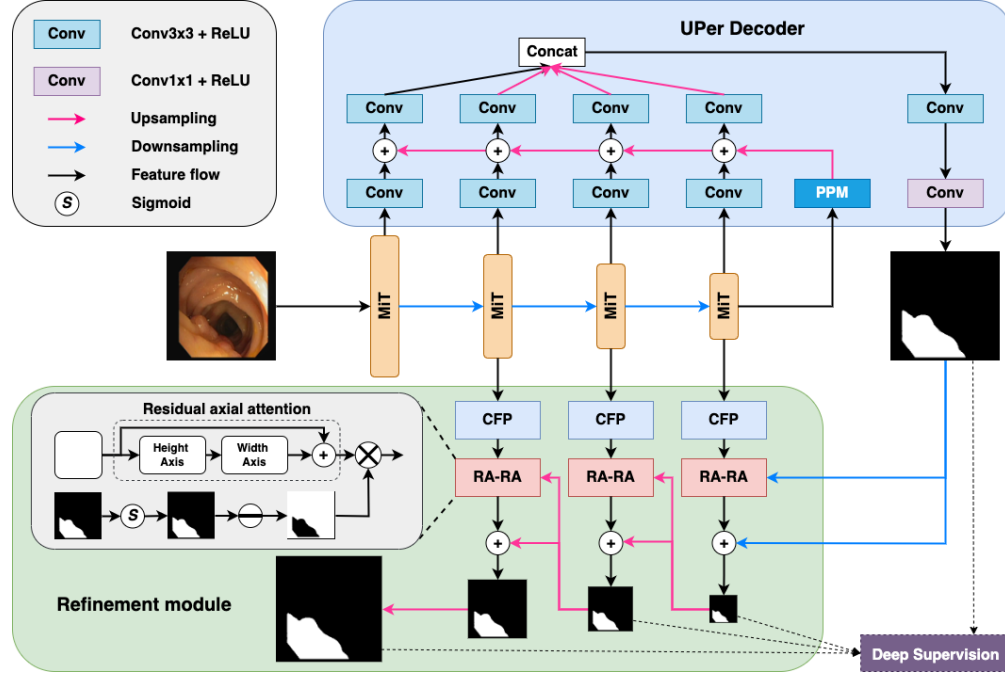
Conv Conv3x3 + ReLU

Conv Conv1x1 + ReLU

Upsampling

Downsampling

Feature flow

S Sigmoid

UPer Decoder

Concat

Conv

Conv

Conv

Conv

Conv

+

+

+

+

Conv

Conv

Conv

Conv

PPM

Conv

MiT

MiT

MiT

MiT

Residual axial attention

Height Axis

Width Axis

+

S

CFP

CFP

CFP

RA-RA

RA-RA

RA-RA

+

+

+

Refinement module

Deep Supervision